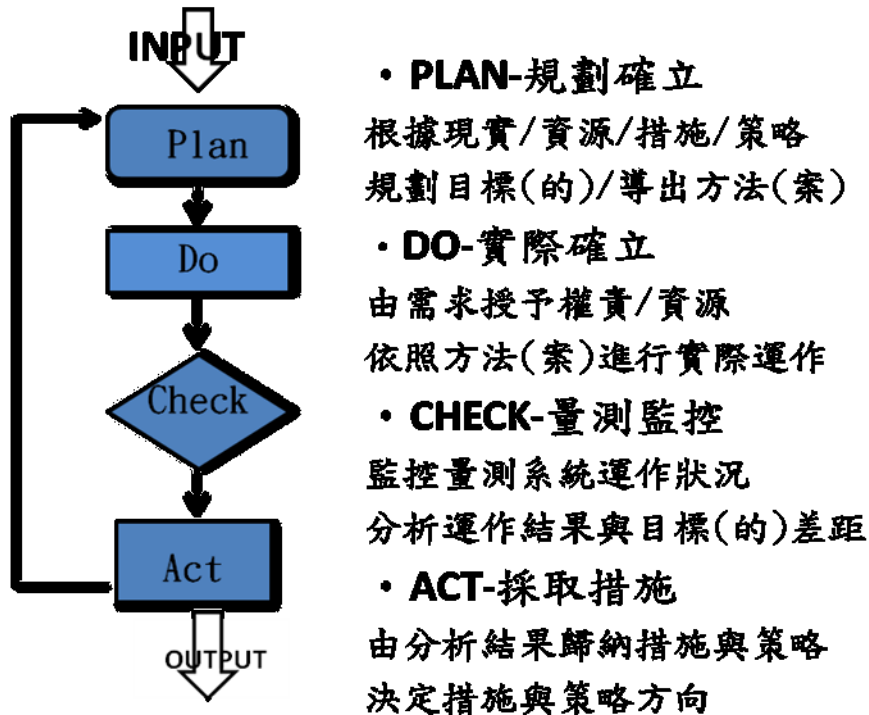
INPUT

Plan

Do

Check

Act

OUTPUT

• PLAN-規劃確立
根據現實/資源/措施/策略
規劃目標(的)/導出方法(案)

• DO-實際確立
由需求授予權責/資源
依照方法(案)進行實際運作

• CHECK-量測監控
監控量測系統運作狀況
分析運作結果與目標(的)差距

• ACT-採取措施
由分析結果歸納措施與策略
決定措施與策略方向